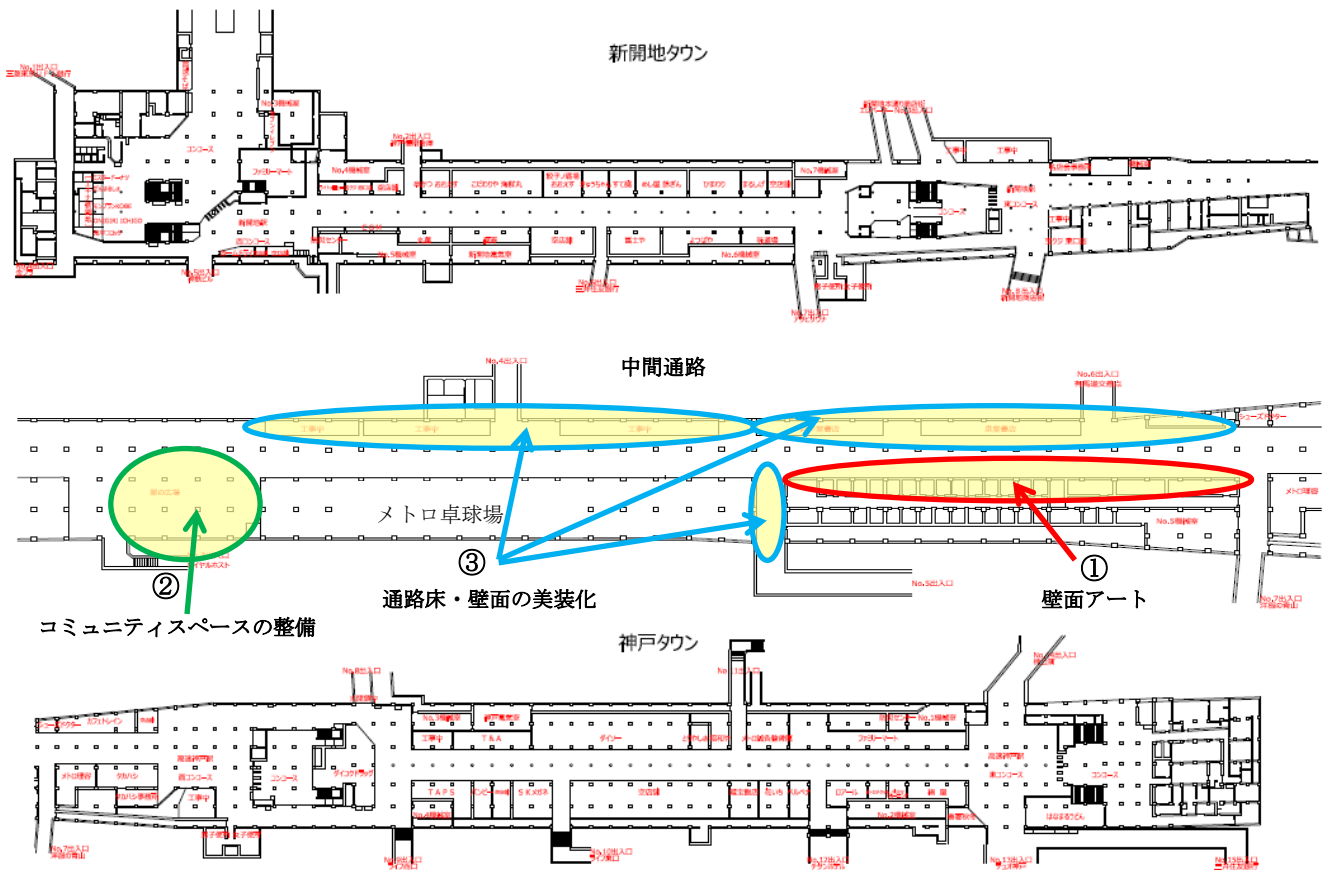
新開地タウン

No.1出入口
No.3機械室
コンコース
ファミリーマート
No.4機械室
No.2出入口
No.7機械室
工事中
No.6出入口
コンコース
No.5機械室
No.5出入口
No.8出入口
No.3出入口

中間通路

No.4出入口
No.6出入口
工事中
工事中
工事中
シューズ
メトロ卓球場
No.5機械室
No.5出入口
No.7出入口
②
コミュニティスペースの整備
③
通路床・壁面の美装化
①
壁面アート

神戸タウン

No.8出入口
No.9出入口
No.3機械室
工事中
T&A
ダイソー
ファミリーマート
コンコース
東コンコース
コンコース
西コンコース
工事中
TAPS
No.4機械室
No.2機械室
No.10出入口
No.11出入口
No.12出入口
No.13出入口
No.15出入口